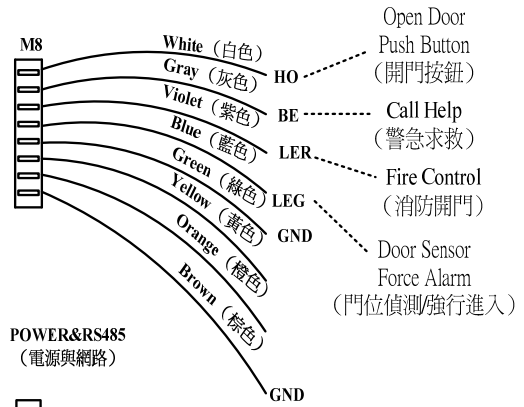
M8

White（白色）
Gray（灰色）
Violet（紫色）
Blue（藍色）
Green（綠色）
Yellow（黃色）
Orange（橙色）
Brown（棕色）

HO
BE
LER
LEG
GND
GND

Open Door Push Button（開門按鈕）

Call Help（警急求救）

Fire Control（消防開門）

Door Sensor Force Alarm（門位偵測/強行進入）

POWER&RS485（電源與網路）